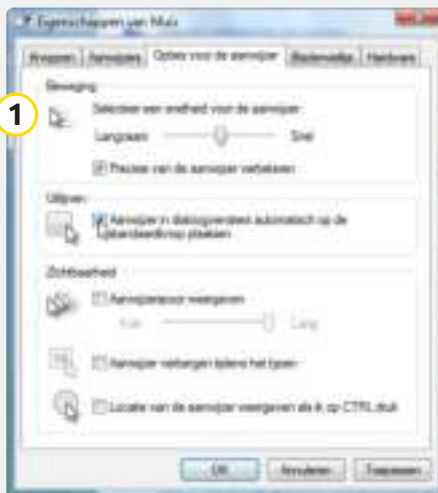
Eigenschappen van Muis

Knoppen | Aanwijzers | Opties voor de aanwijzer | Bladerwieltje | Hardware

1

Beweging

Selecteer een snelheid voor de aanwijzer:

Langzaam Snel

Precisie van de aanwijzer verbeteren

Uitlijnen

Aanwijzer in dialoogvensters automatisch op de standaardknop plaatsen

Zichtbaarheid

Aanwijzerspoor weergeven

Kort Lang

Aanwijzer verbergen tijdens het typen

Locatie van de aanwijzer weergeven als ik op CTRL druk

OK Annuleren Toepassen